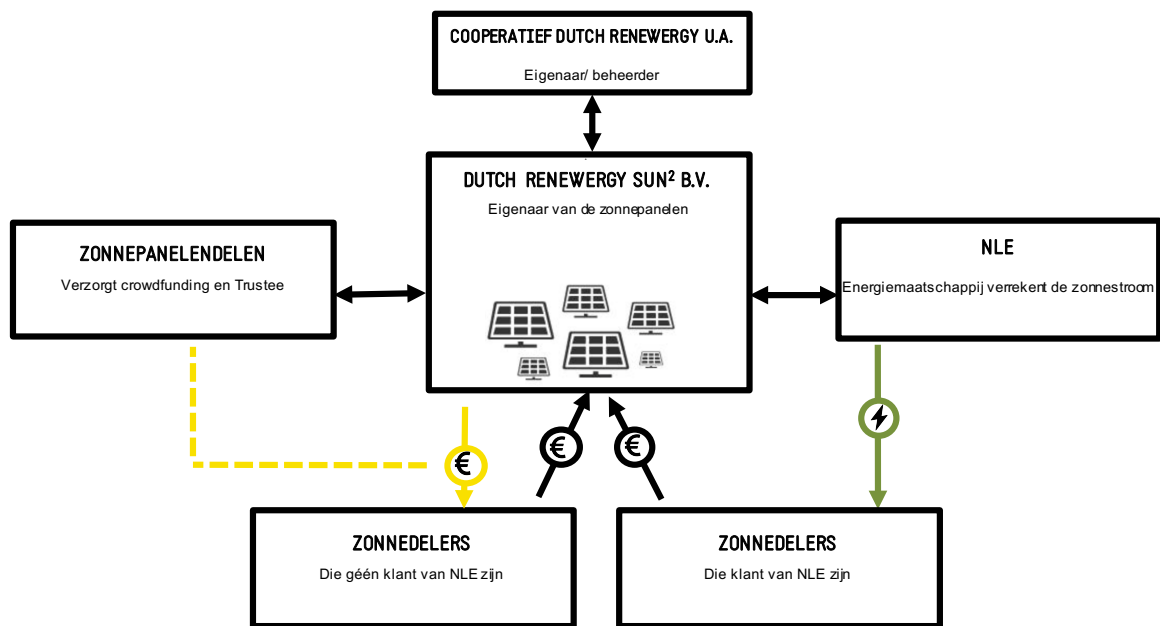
COOPERATIEF DUTCH RENEWERGY U.A.

Eigenaar/ beheerder

DUTCH RENEWERGY SUN² B.V.

Eigenaar van de zonnepanelen

ZONNEPANELENDELEN

Verzorgt crowdfunding en Trustee

NLE

Energiemaatschappij verrekent de zonnestroom

€

€

€

ZONNEDELERS

Die géén klant van NLE zijn

ZONNEDELERS

Die klant van NLE zijn